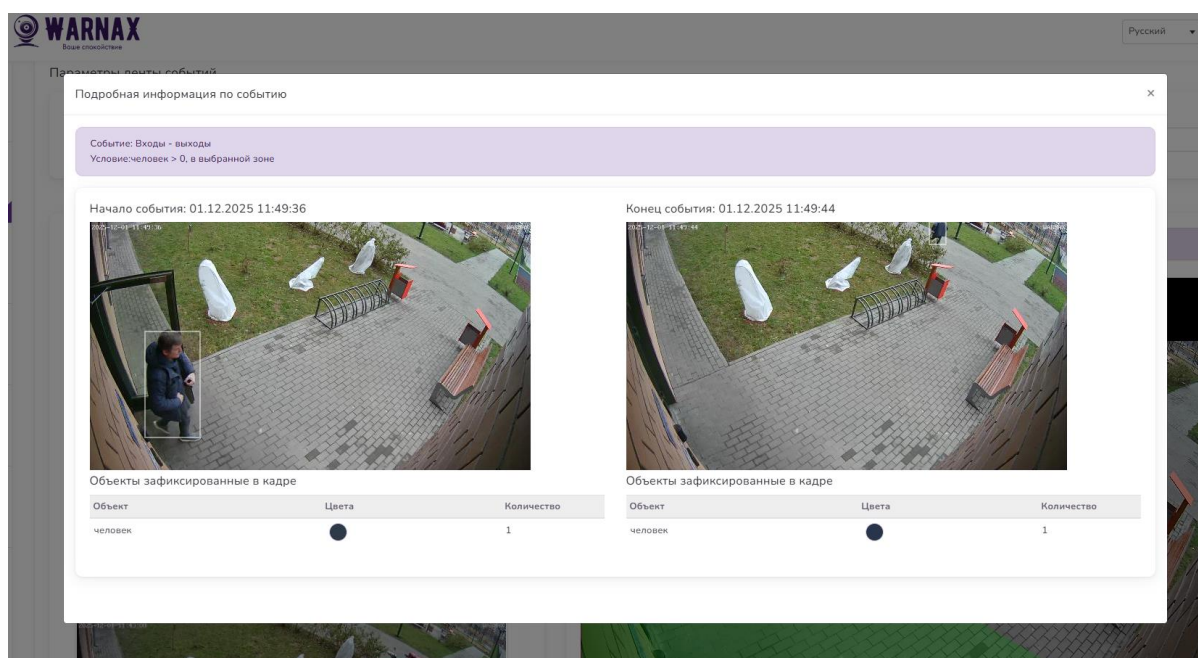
WARNAX
Ваше спокойствие

Русский

Параметры ленты событий

Подробная информация по событию

×

Событие: Входы - выходы
Условие:человек > 0, в выбранной зоне

Начало события: 01.12.2025 11:49:36

2025-12-01 11:49:36

Объекты зафиксированные в кадре

| Объект | Цвета | Количество |
|---|---|---|
| человек | | 1 |

Конец события: 01.12.2025 11:49:44

2025-12-01 11:49:44

Объекты зафиксированные в кадре

| Объект | Цвета | Количество |
|---|---|---|
| человек | | 1 |